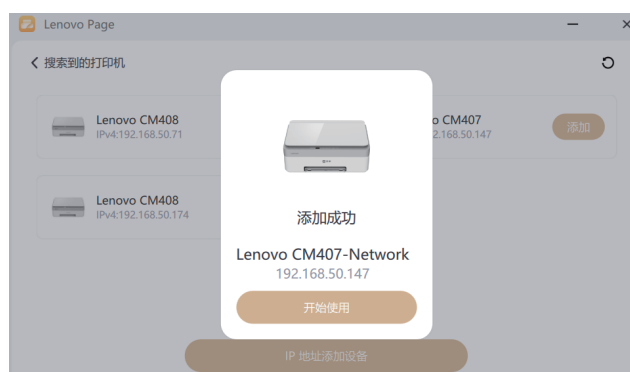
Lenovo Page

— ×

< 搜索到的打印机

Lenovo CM408
IPv4:192.168.50.71

Lenovo CM408
IPv4:192.168.50.174

o CM407
2.168.50.147

添加

添加成功

Lenovo CM407-Network
192.168.50.147

开始使用

IP 地址添加设备